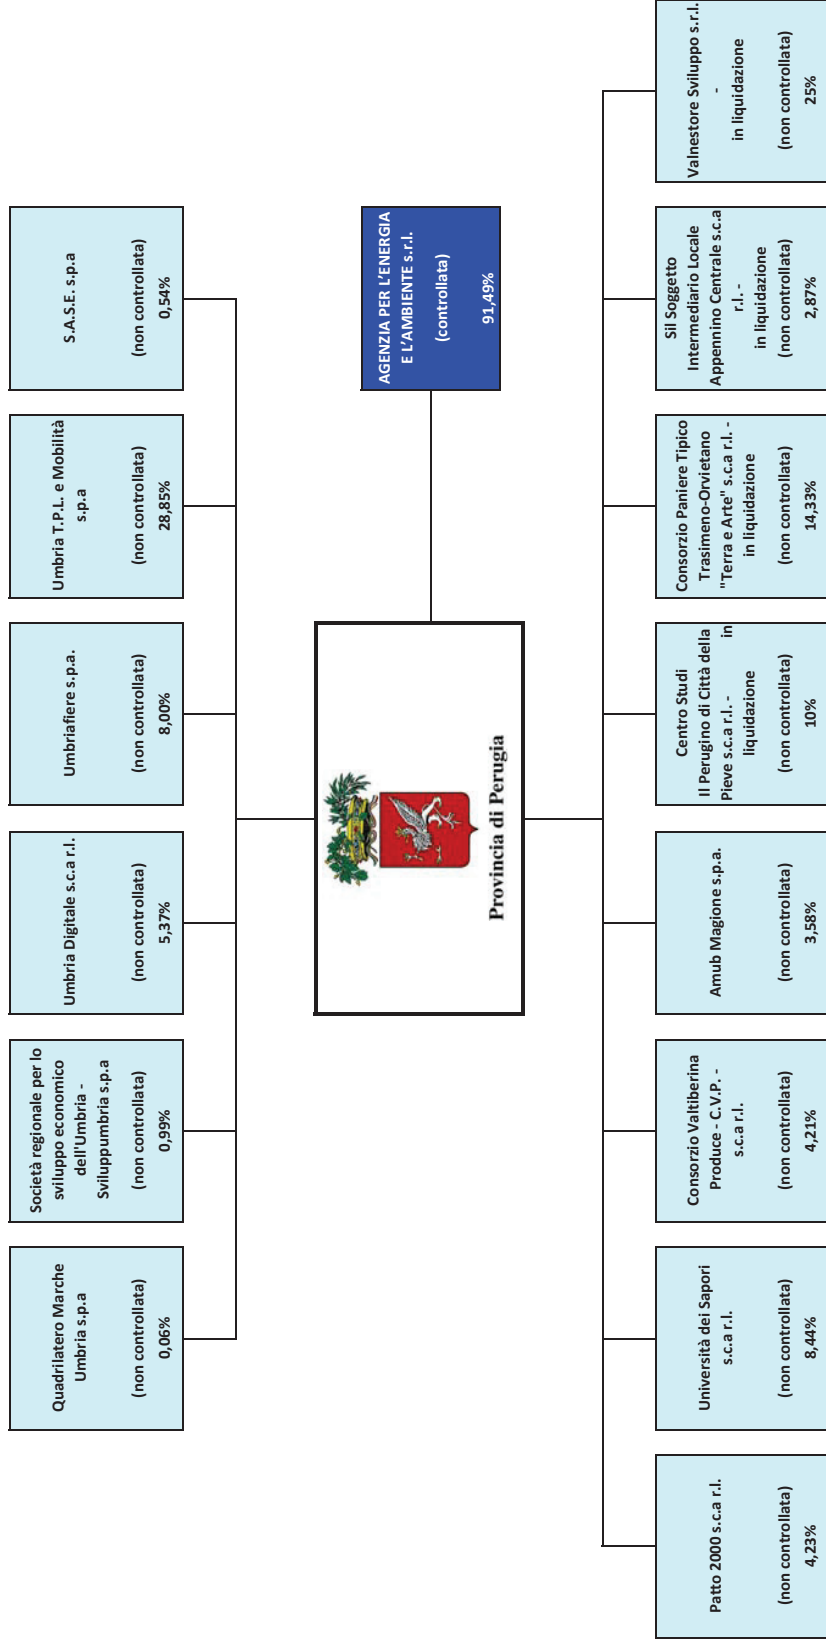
Provincia di Perugia

AGENZIA PER L'ENERGIA E L'AMBIENTE s.r.l.
(controllata)
91,49%

S.A.S.E. s.p.a
(non controllata)
0,54%

Umbria T.P.L. e Mobilità s.p.a
(non controllata)
28,85%

Umbriafiere s.p.a.
(non controllata)
8,00%

Umbria Digitale s.c.a r.l.
(non controllata)
5,37%

Società regionale per lo sviluppo economico dell'Umbria - Sviluppumbria s.p.a
(non controllata)
0,99%

Quadrilatero Marche Umbria s.p.a
(non controllata)
0,06%

Valnestore Sviluppo s.r.l. - in liquidazione
(non controllata)
25%

Sil Soggetto Intermediario Locale Appennino Centrale s.c.a r.l. - in liquidazione
(non controllata)
2,87%

Consorzio Paniere Tipico Trasimeno-Orvietano "Terra e Arte" s.c.a r.l. - in liquidazione
(non controllata)
14,33%

Centro Studi Il Perugino di Città della Pieve s.c.a r.l. - in liquidazione
(non controllata)
10%

Amub Magione s.p.a.
(non controllata)
3,58%

Consorzio Valtiberina Produce - C.V.P. - s.c.a r.l.
(non controllata)
4,21%

Università dei Sapori s.c.a r.l.
(non controllata)
8,44%

Patto 2000 s.c.a r.l.
(non controllata)
4,23%